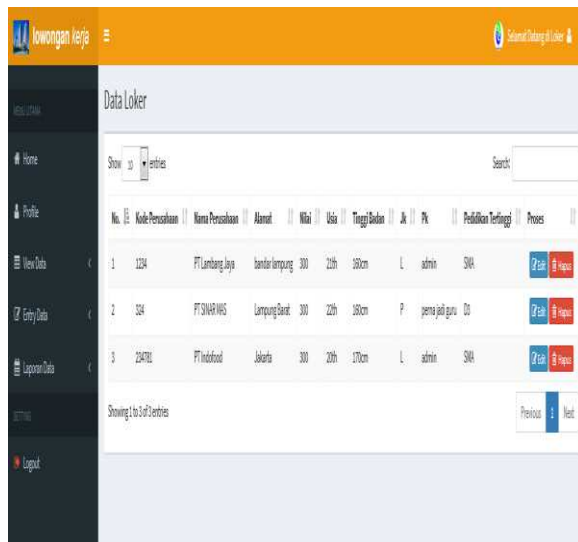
lowongan kerja ≡

Selamat Datang di Loker

MENU UTAMA

Home

Profile

View Data

Entry Data

Laporan Data

SETTING

Logout

Data Loker

Show 10 entries

Search:

| No. | Kode Perusahaan | Nama Perusahaan | Alamat | Nilai | Usia | Tinggi Badan | Jk | Pk | Pedidikan Tertinggi | Proses |
|---|---|---|---|---|---|---|---|---|---|---|
| 1 | 1234 | PT Lambang Jaya | bandar lampung | 300 | 21th | 150cm | L | admin | SMA | Edit Hapus |
| 2 | 324 | PT SINAR MAS | Lampung Barat | 300 | 22th | 160cm | P | pernah jadi guru | D3 | Edit Hapus |
| 3 | 234781 | PT Indofood | Jakarta | 300 | 20th | 170cm | L | admin | SMA | Edit Hapus |

Showing 1 to 3 of 3 entries

Previous 1 Next